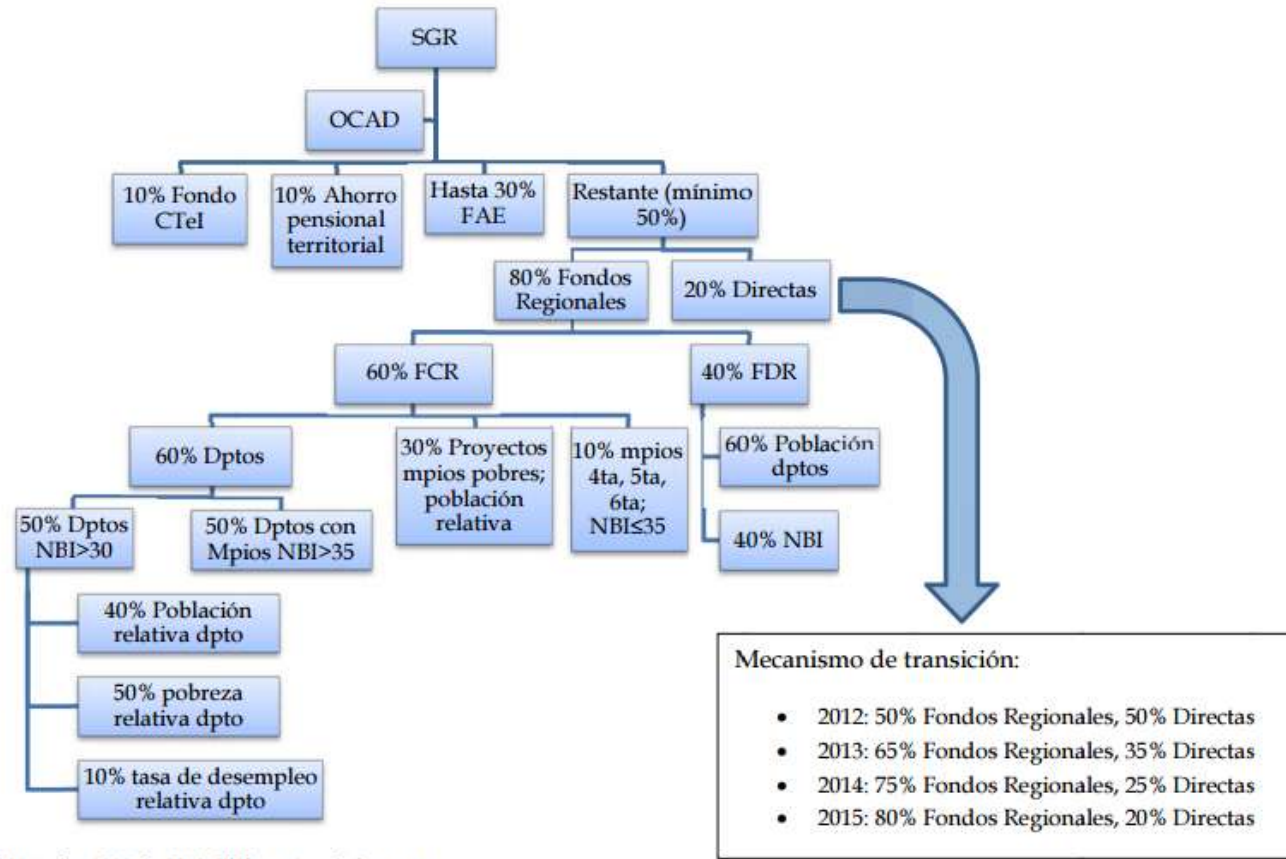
SGR

OCAD

10% Fondo CTeI

10% Ahorro pensional territorial

Hasta 30% FAE

Restante (mínimo 50%)

80% Fondos Regionales

20% Directas

60% FCR

40% FDR

60% Dptos

30% Proyectos mpios pobres; población relativa

10% mpios 4ta, 5ta, 6ta; NBI≤35

60% Población dptos

40% NBI

50% Dptos NBI>30

50% Dptos con Mpios NBI>35

40% Población relativa dpto

50% pobreza relativa dpto

10% tasa de desempleo relativa dpto

Mecanismo de transición:

- 2012: 50% Fondos Regionales, 50% Directas
- 2013: 65% Fondos Regionales, 35% Directas
- 2014: 75% Fondos Regionales, 25% Directas
- 2015: 80% Fondos Regionales, 20% Directas

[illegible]